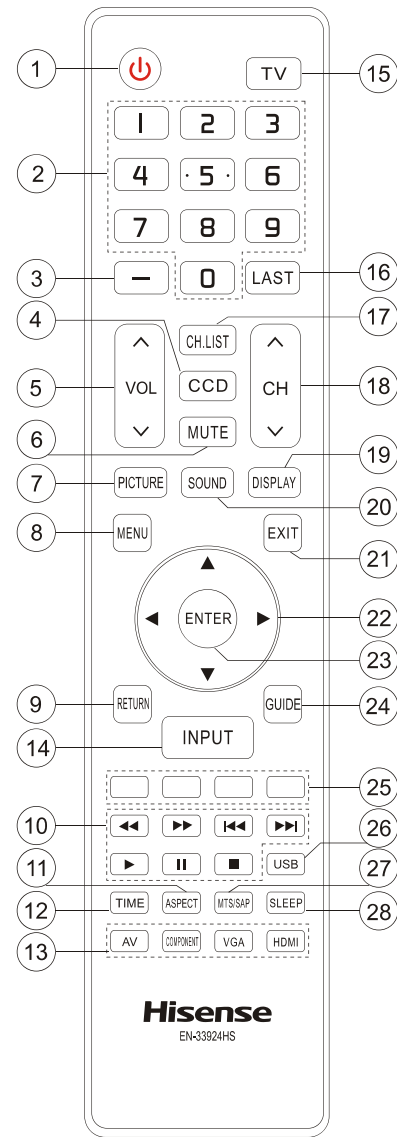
1
15
TV
1 2 3
2
4 ·5· 6
7 8 9
3
—
0
LAST
16
4
CH.LIST
17
5
VOL
CCD
CH
18
6
MUTE
7
PICTURE
SOUND
DISPLAY
19
20
8
MENU
EXIT
21
ENTER
22
23
9
RETURN
GUIDE
24
14
INPUT
25
10
26
11
USB
27
12
TIME
ASPECT
MTS/SAP
SLEEP
28
13
AV
COMPONENT
VGA
HDMI
Hisense
EN-33924HS